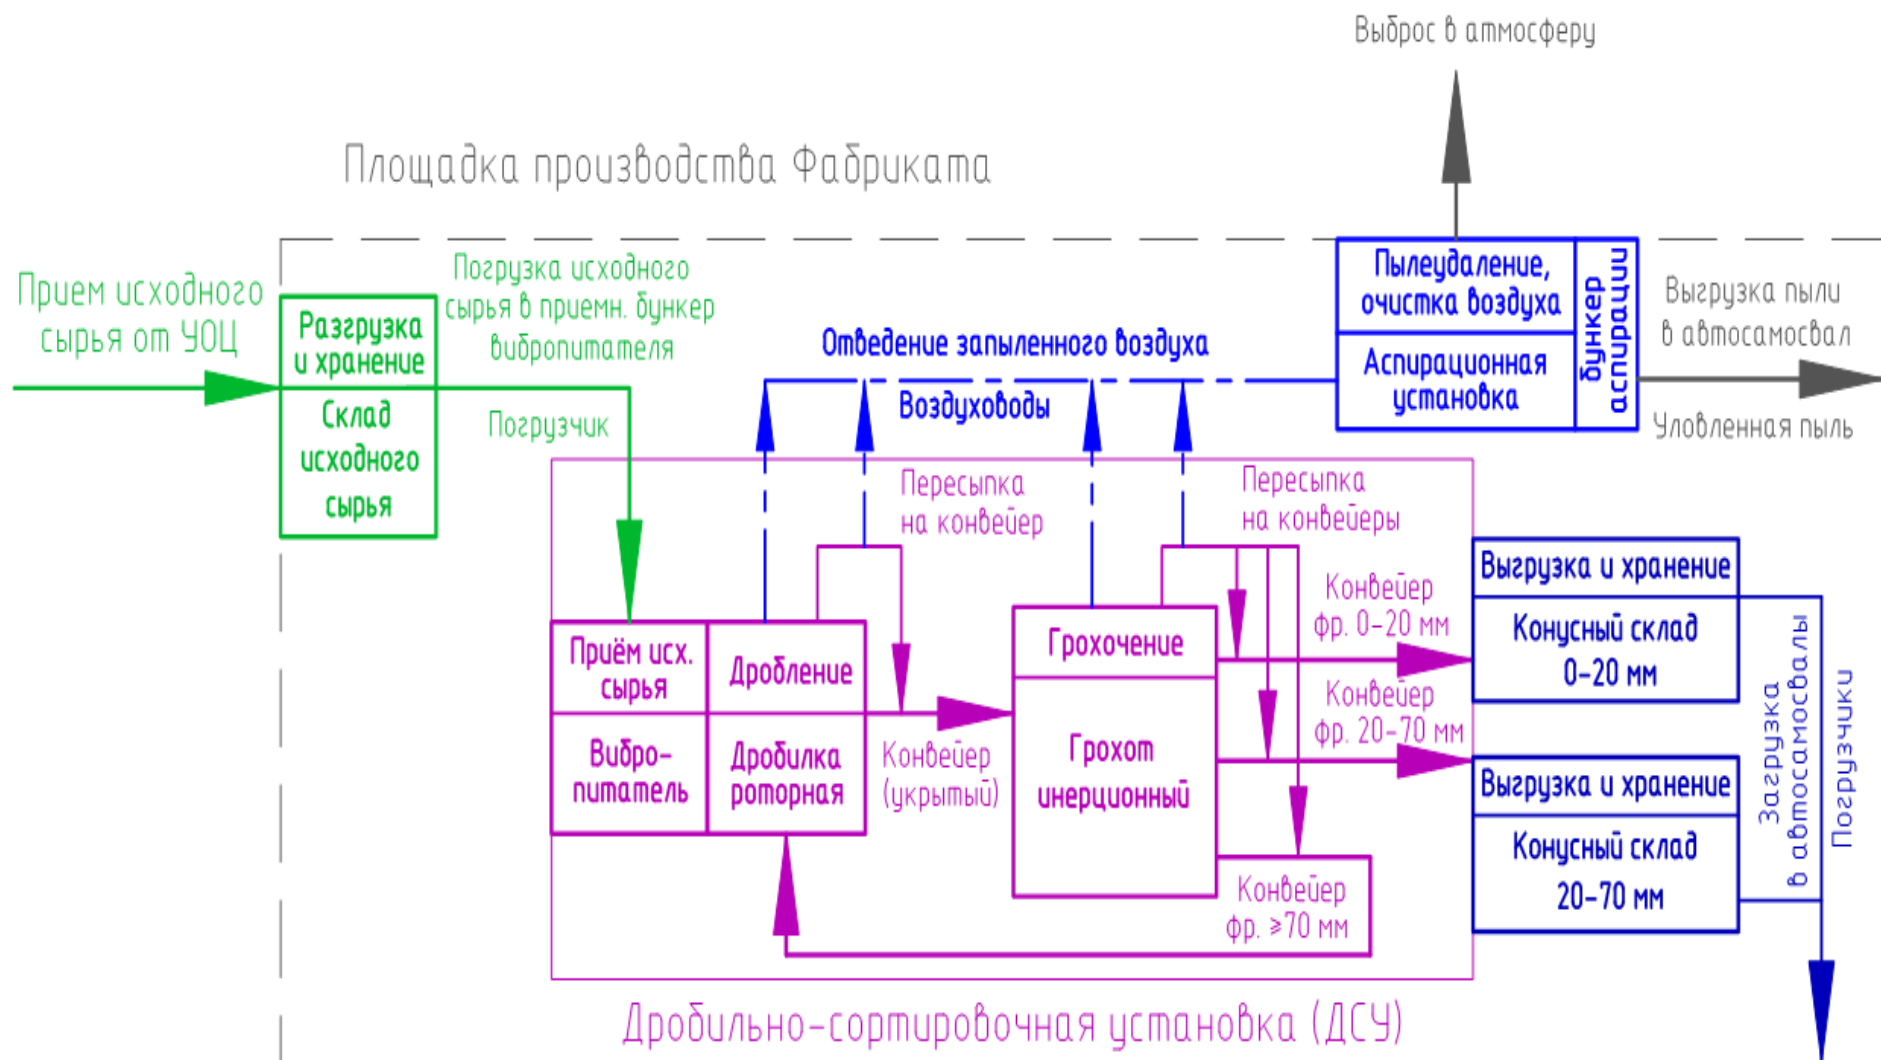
Выброс в атмосферу

Площадка производства Фабриката

Прием исходного сырья от УОЦ

Разгрузка и хранение

Склад исходного сырья

Погрузка исходного сырья в приемн. бункер вибропитателя

Погрузчик

Отведение запыленного воздуха

Воздуховоды

Пылеудаление, очистка воздуха

Аспирационная установка

бункер аспирации

Выгрузка пыли в автосамосвал

Уловленная пыль

Пересыпка на конвейер

Пересыпка на конвейеры

Приём исх. сырья

Дробление

Вибро-питатель

Дробилка роторная

Конвейер (укрытый)

Грохочение

Грохот инерционный

Конвейер фр. 0–20 мм

Конвейер фр. 20–70 мм

Конвейер фр. ≥70 мм

Выгрузка и хранение

Конусный склад 0–20 мм

Выгрузка и хранение

Конусный склад 20–70 мм

Загрузка в автосамосвалы

Погрузчики

Дробильно-сортировочная установка (ДСУ)